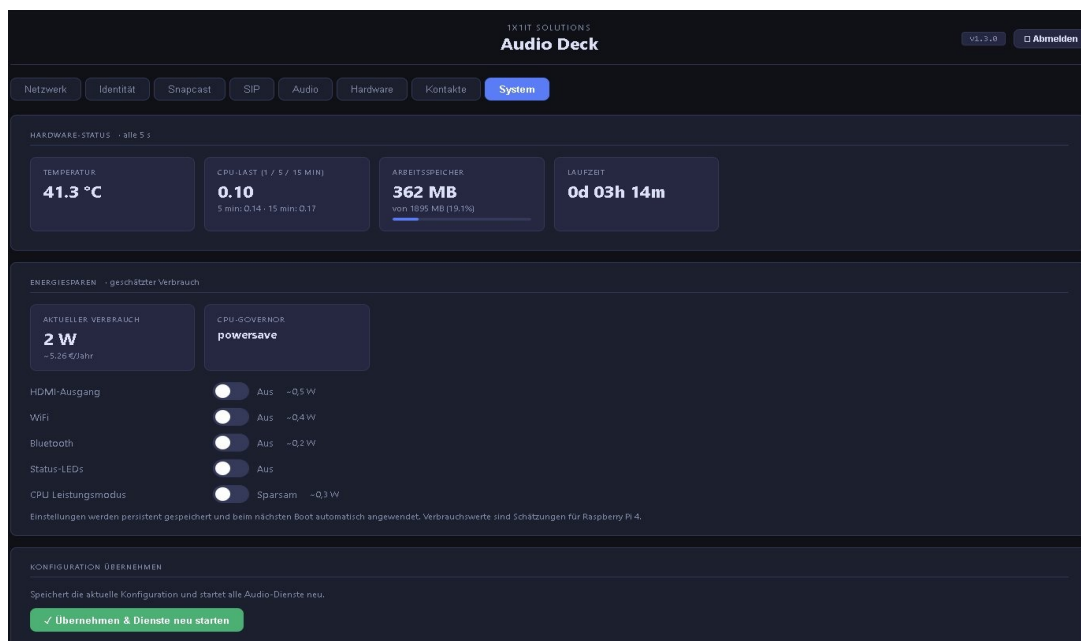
1X1IT SOLUTIONS
Audio Deck

v1.3.0
□ Abmelden

Netzwerk | Identität | Snapcast | SIP | Audio | Hardware | Kontakte | System

HARDWARE-STATUS · alle 5 s

TEMPERATUR
41.3 °C

CPU-LAST (1 / 5 / 15 MIN)
0.10
5 min: 0.14 · 15 min: 0.17

ARBEITSSPEICHER
362 MB
von 1895 MB (19.1%)

LAUFZEIT
0d 03h 14m

ENERGIESPAREN · geschätzter Verbrauch

AKTUELLER VERBRAUCH
2 W
~5.26 €/Jahr

CPU-GOVERNOR
powersave

HDMI-Ausgang Aus ~0,5 W
WiFi Aus ~0,4 W
Bluetooth Aus ~0,2 W
Status-LEDs Aus
CPU Leistungsmodus Sparsam ~0,3 W

Einstellungen werden persistent gespeichert und beim nächsten Boot automatisch angewendet. Verbrauchswerte sind Schätzungen für Raspberry Pi 4.

KONFIGURATION ÜBERNEHMEN

Speichert die aktuelle Konfiguration und startet alle Audio-Dienste neu.

✓ Übernehmen & Dienste neu starten